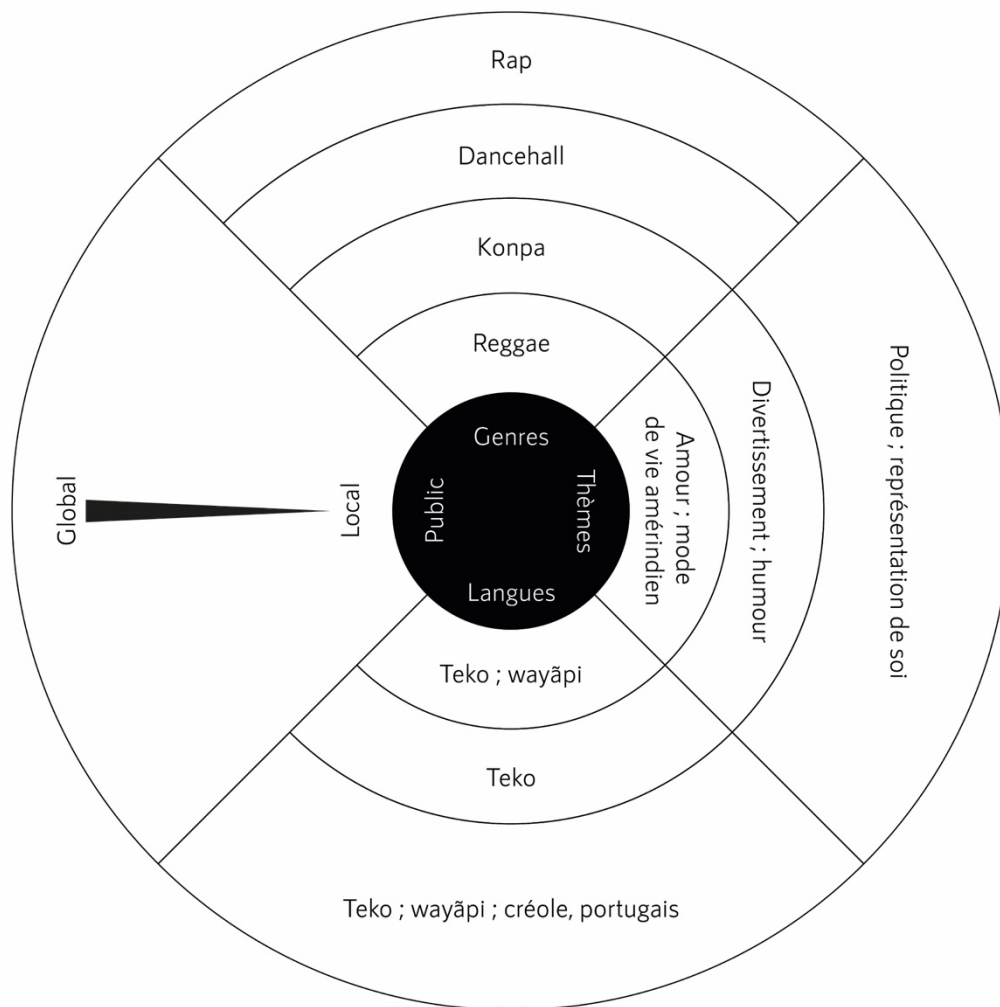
Rap

Dancehall

Konpa

Reggae

Genres

Public

Thèmes

Langues

Global

Local

Amour ; mode de vie amérindien

Divertissement ; humour

Politique ; représentation de soi

Teko ; wayãpi

Teko

Teko ; wayãpi ; créole, portugais